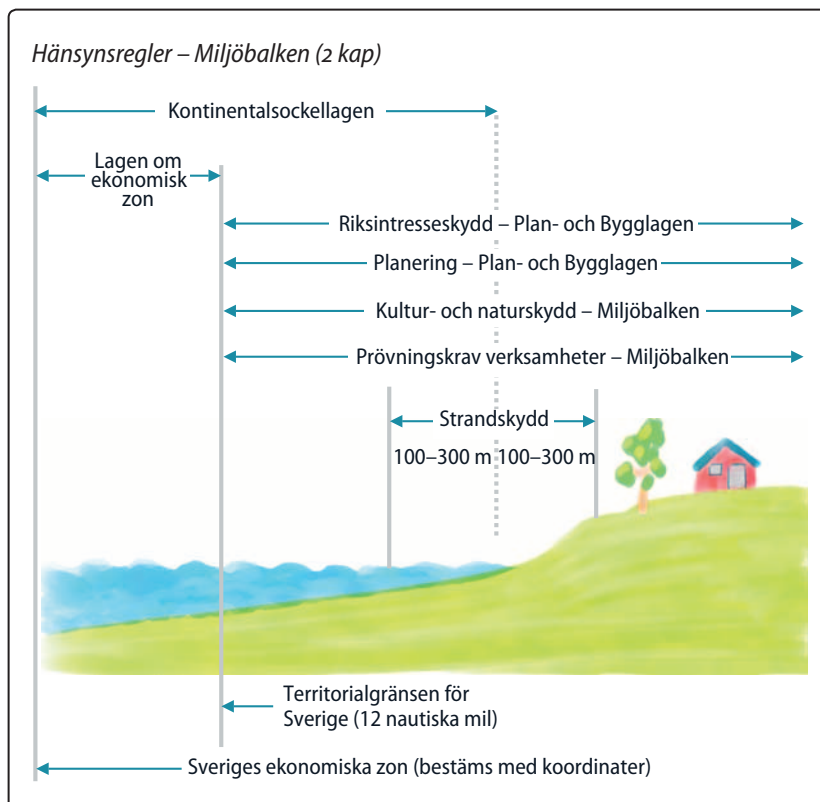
Hänsynsregler – Miljöbalken (2 kap)

Kontinentalsockellagen

Lagen om ekonomisk zon

Riksintresseskydd – Plan- och Bygglagen

Planering – Plan- och Bygglagen

Kultur- och naturskydd – Miljöbalken

Prövningskrav verksamheter – Miljöbalken

Strandskydd

100–300 m 100–300 m

Territorialgränsen för Sverige (12 nautiska mil)

Sveriges ekonomiska zon (bestäms med koordinater)